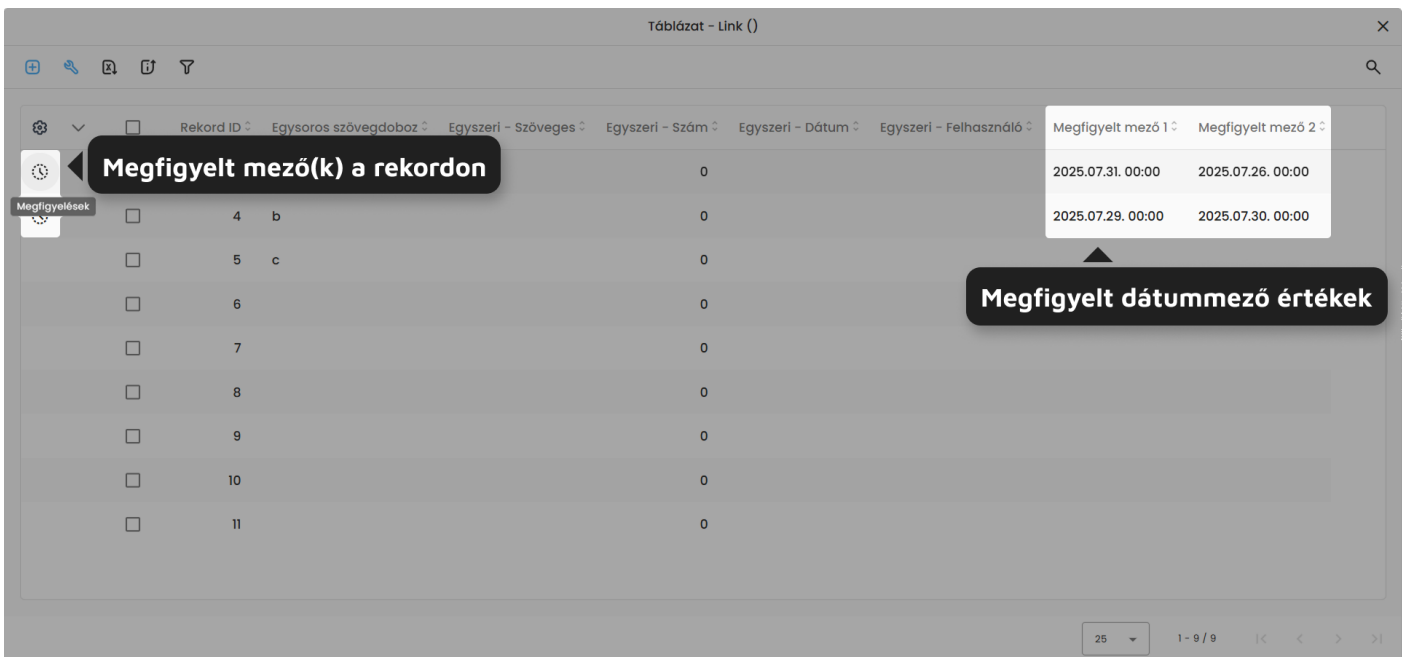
Táblázat - Link ()

| Rekord ID | Egysoros szövegdoboz | Egyszeri - Szöveges | Egyszeri - Szám | Egyszeri - Dátum | Egyszeri - Felhasználó | Megfigyelt mező 1 | Megfigyelt mező 2 |
|---|---|---|---|---|---|---|---|
| | | | 0 | | | 2025.07.31. 00:00 | 2025.07.26. 00:00 |
| 4 | b | | 0 | | | 2025.07.29. 00:00 | 2025.07.30. 00:00 |
| 5 | c | | 0 | | | | |
| 6 | | | 0 | | | | |
| 7 | | | 0 | | | | |
| 8 | | | 0 | | | | |
| 9 | | | 0 | | | | |
| 10 | | | 0 | | | | |
| 11 | | | 0 | | | | |

Megfigyelt mező(k) a rekordon

Megfigyelések

Megfigyelt dátummező értékek

25

1 - 9 / 9